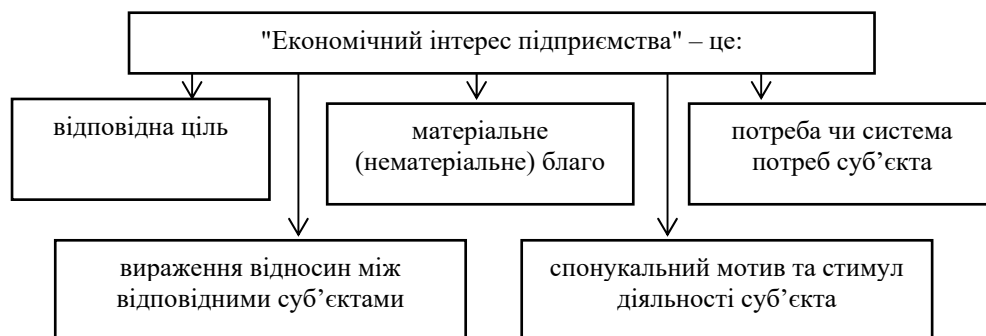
"Економічний інтерес підприємства" – це:

відповідна ціль

матеріальне (нематеріальне) благо

потреба чи система потреб суб'єкта

вираження відносин між відповідними суб'єктами

спонукальний мотив та стимул діяльності суб'єкта